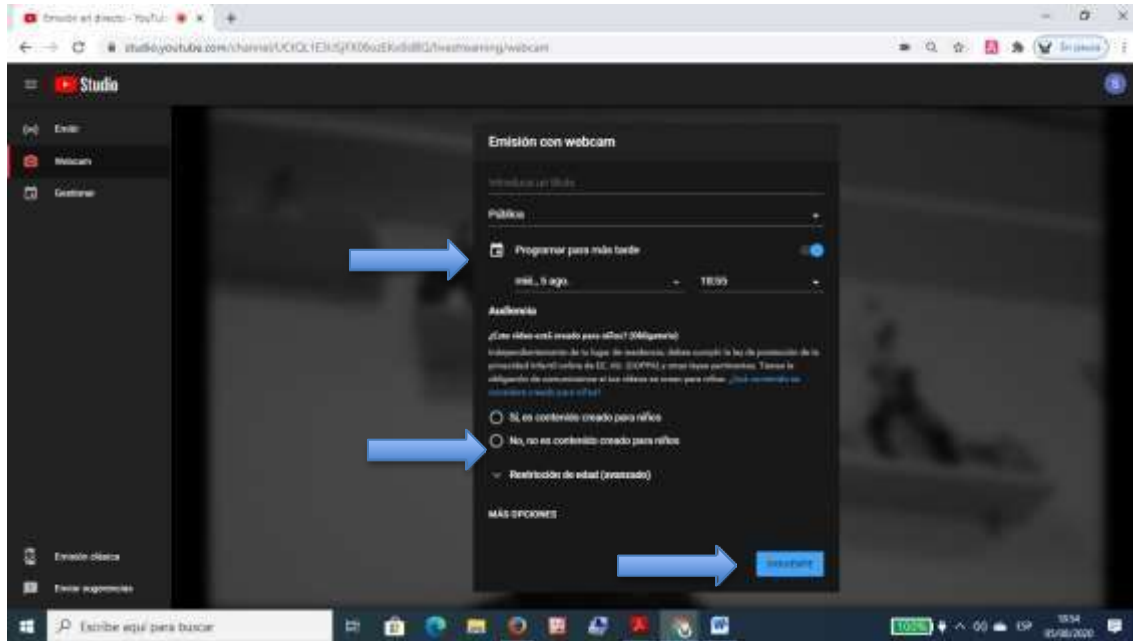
Emisión en directo - YouTub

studio.youtube.com/channel/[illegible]/livestreaming/webcam

Studio

Emitir

Webcam

Gestionar

Emisión con webcam

Introduce un título

Pública

Programar para más tarde

mié., 5 ago.

18:55

Audiencia

¿Este vídeo está creado para niños? (Obligatorio)

Independientemente de tu lugar de residencia, debes cumplir la ley de protección de la privacidad infantil online de EE. UU. (COPPA) y otras leyes pertinentes. Tienes la obligación de comunicarnos si tus vídeos se crean para niños. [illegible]

Sí, es contenido creado para niños

No, no es contenido creado para niños

Restricción de edad (avanzado)

MÁS OPCIONES

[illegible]

Emisión clásica

Enviar sugerencias

Escribe aquí para buscar

ESP

18:54

05/08/2020